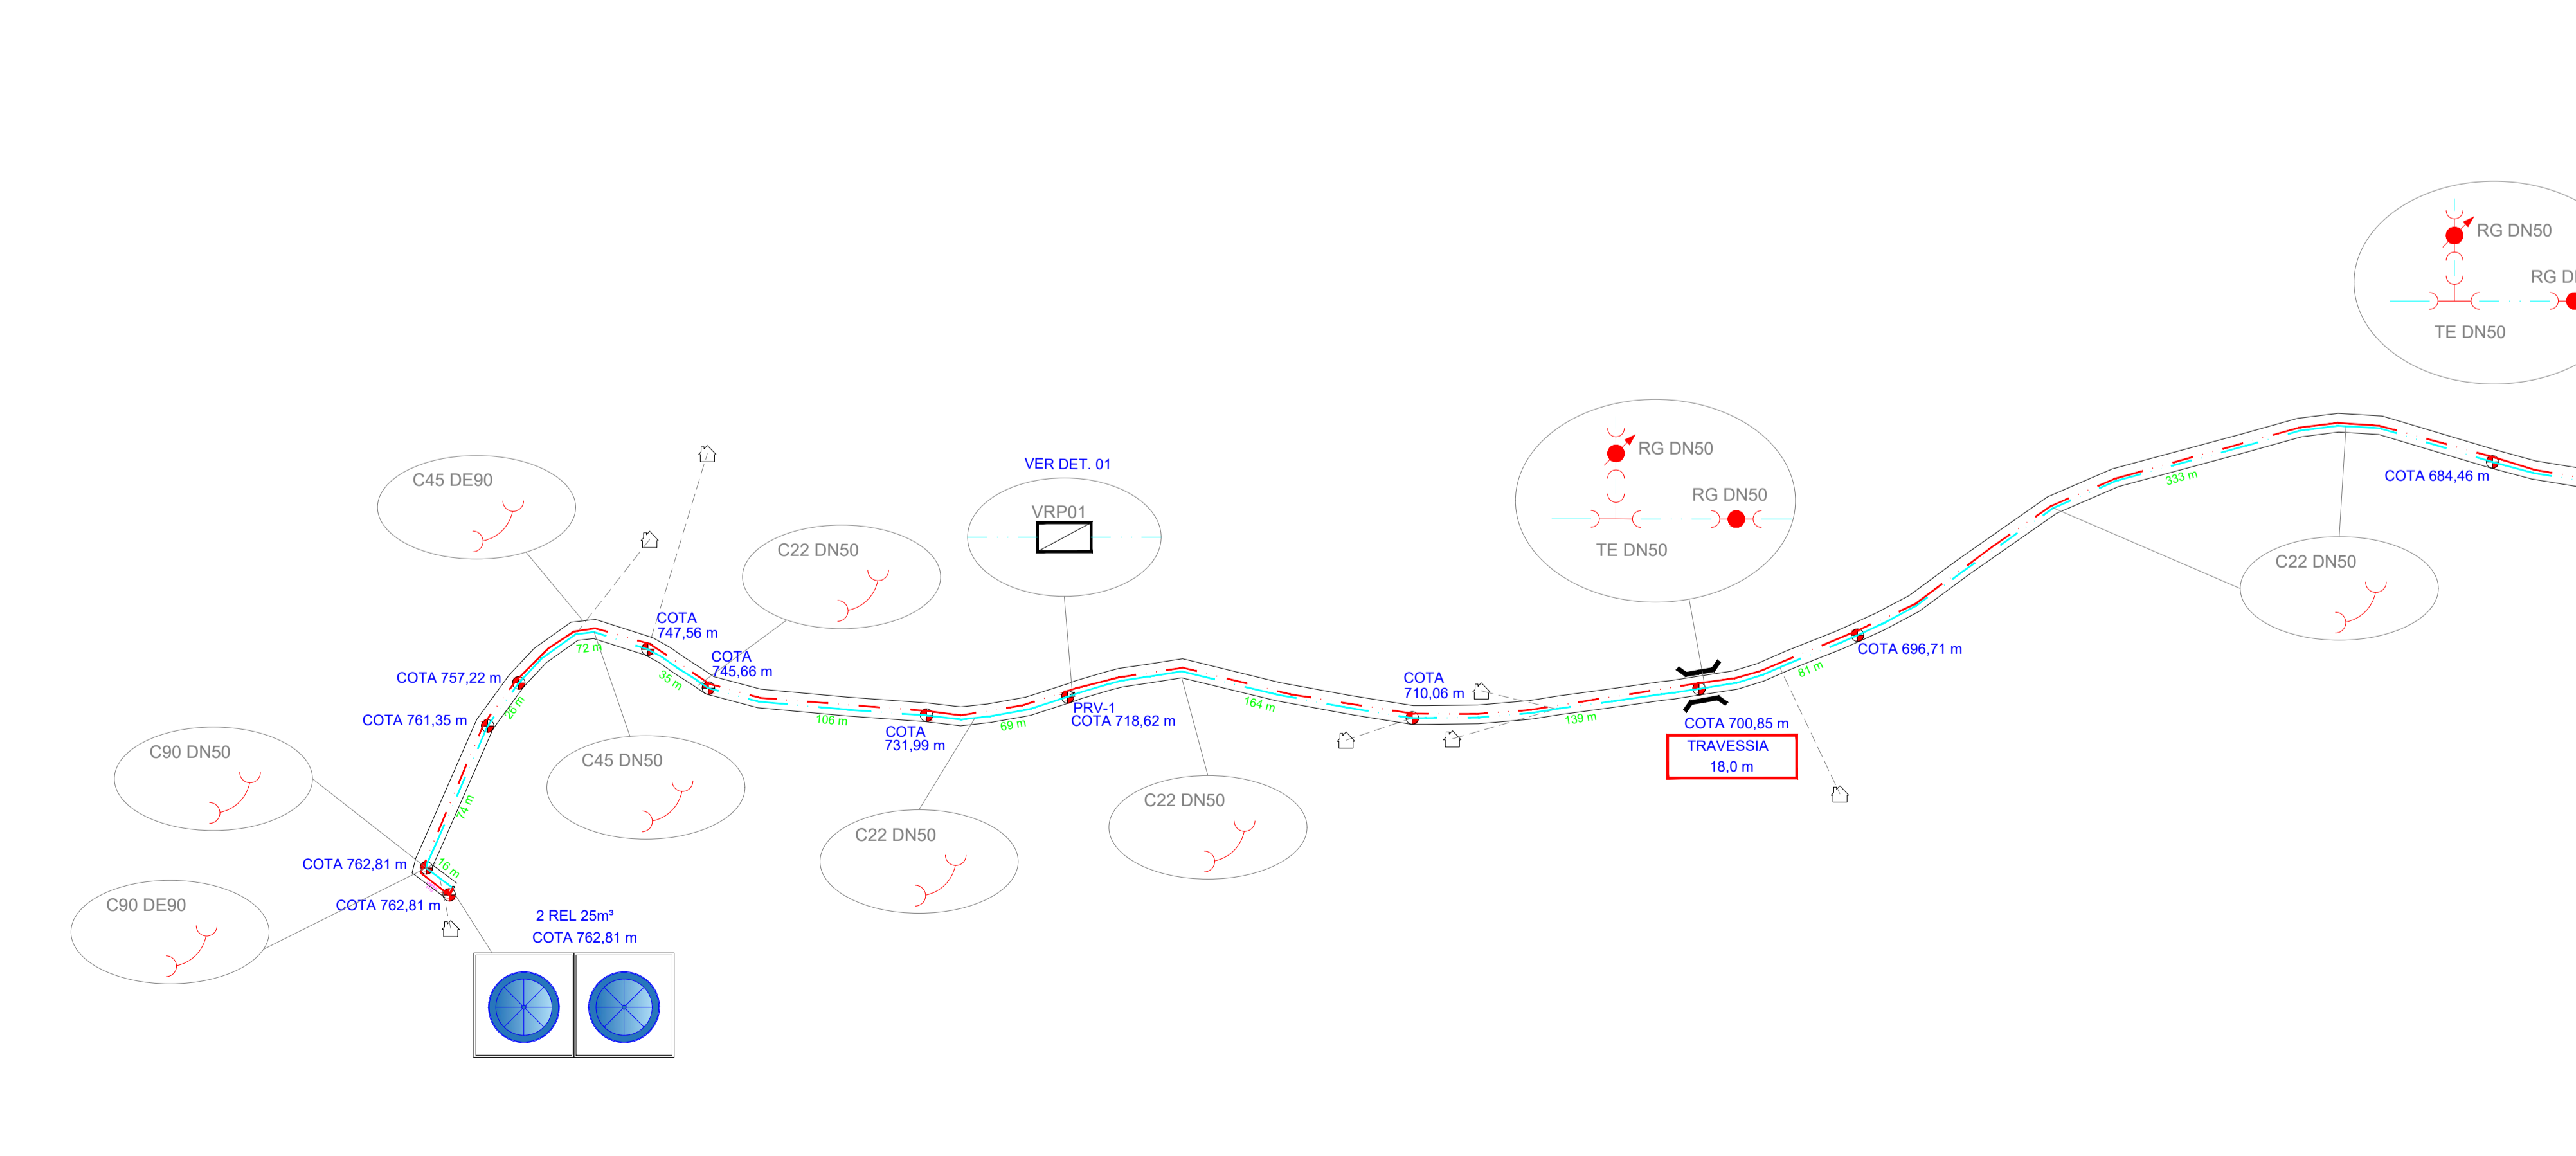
RG DN50

RG D

TE DN50

VER DET. 01

VRP01

RG DN50

RG DN50

TE DN50

C45 DE90

C22 DN50

COTA 684,46 m

333 m

C22 DN50

COTA 747,56 m

COTA 745,66 m

COTA 696,71 m

COTA 757,22 m

72 m

35 m

COTA 710,06 m

81 m

COTA 761,35 m

26 m

106 m

PRV-1

COTA 718,62 m

164 m

139 m

COTA 700,85 m

TRAVESSIA 18,0 m

COTA 731,99 m

69 m

C90 DN50

C45 DN50

74 m

C22 DN50

C22 DN50

COTA 762,81 m

16 m

C90 DE90

COTA 762,81 m

2 REL 25m³

COTA 762,81 m